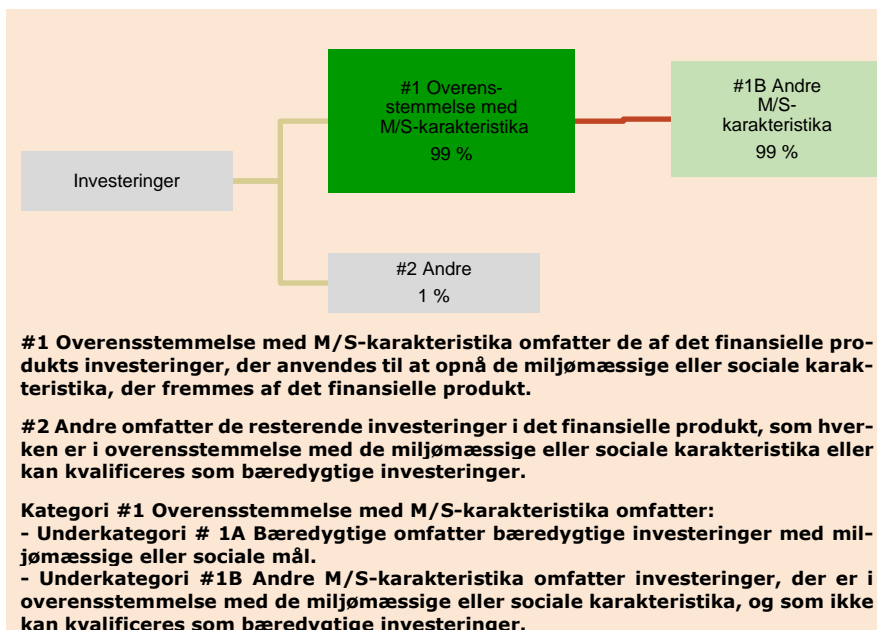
Investeringer

#1 Overensstemmelse med M/S-karakteristika
99 %

#1B Andre M/S-karakteristika
99 %

#2 Andre
1 %

#1 Overensstemmelse med M/S-karakteristika omfatter de af det finansielle produkts investeringer, der anvendes til at opnå de miljømæssige eller sociale karakteristika, der fremmes af det finansielle produkt.

#2 Andre omfatter de resterende investeringer i det finansielle produkt, som hverken er i overensstemmelse med de miljømæssige eller sociale karakteristika eller kan kvalificeres som bæredygtige investeringer.

Kategori #1 Overensstemmelse med M/S-karakteristika omfatter:
- Underkategori # 1A Bæredygtige omfatter bæredygtige investeringer med miljømæssige eller sociale mål.
- Underkategori #1B Andre M/S-karakteristika omfatter investeringer, der er i overensstemmelse med de miljømæssige eller sociale karakteristika, og som ikke kan kvalificeres som bæredygtige investeringer.